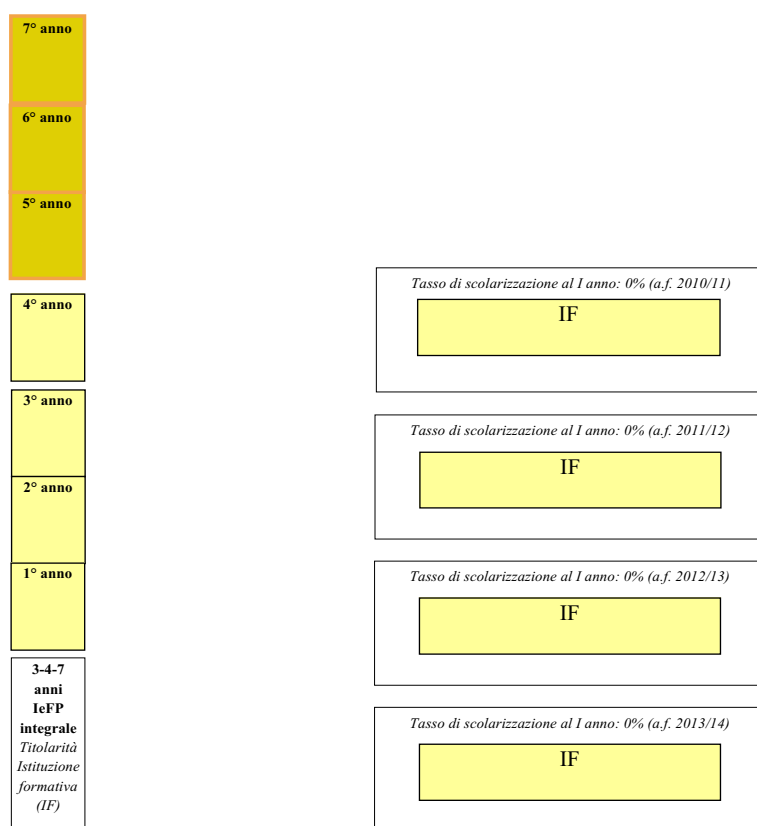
7° anno

6° anno

5° anno

4° anno

3° anno

2° anno

1° anno

3-4-7 anni IeFP integrale
*Titolarità Istituzione formativa (IF)*

*Tasso di scolarizzazione al I anno: 0% (a.f. 2010/11)*
IF

*Tasso di scolarizzazione al I anno: 0% (a.f. 2011/12)*
IF

*Tasso di scolarizzazione al I anno: 0% (a.f. 2012/13)*
IF

*Tasso di scolarizzazione al I anno: 0% (a.f. 2013/14)*
IF